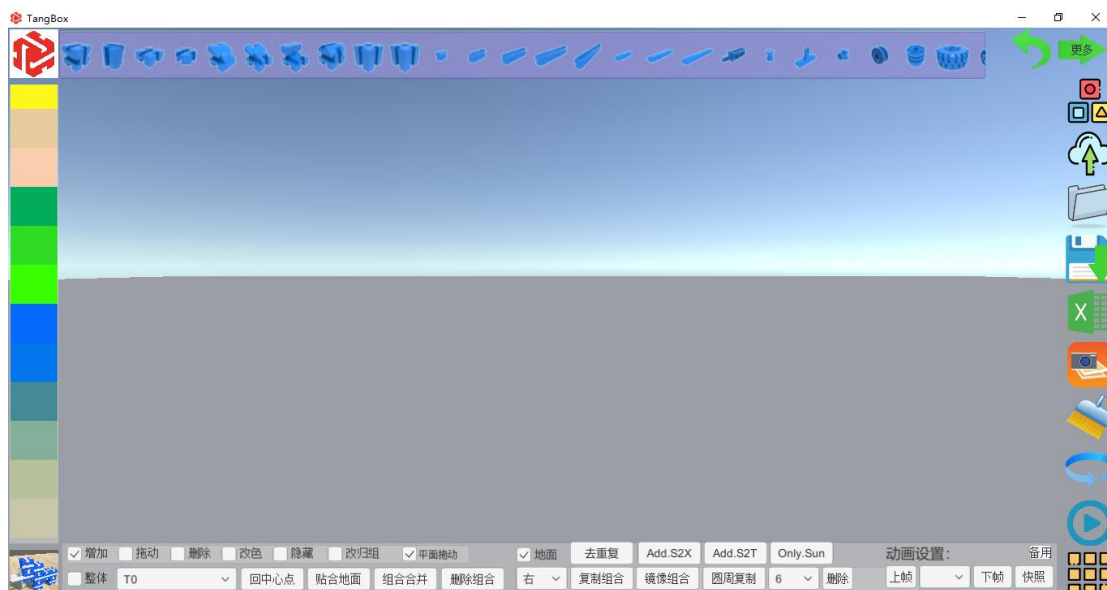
TangBox

更多

增加 拖动 删除 改色 隐藏 改归组 平面拖动 地面 去重复 Add.S2X Add.S2T Only.Sun 动画设置: 备用

整体 T0 回中心点 贴合地面 组合合并 删除组合 右 复制组合 镜像组合 圆周复制 6 删除 上帧 下帧 快照